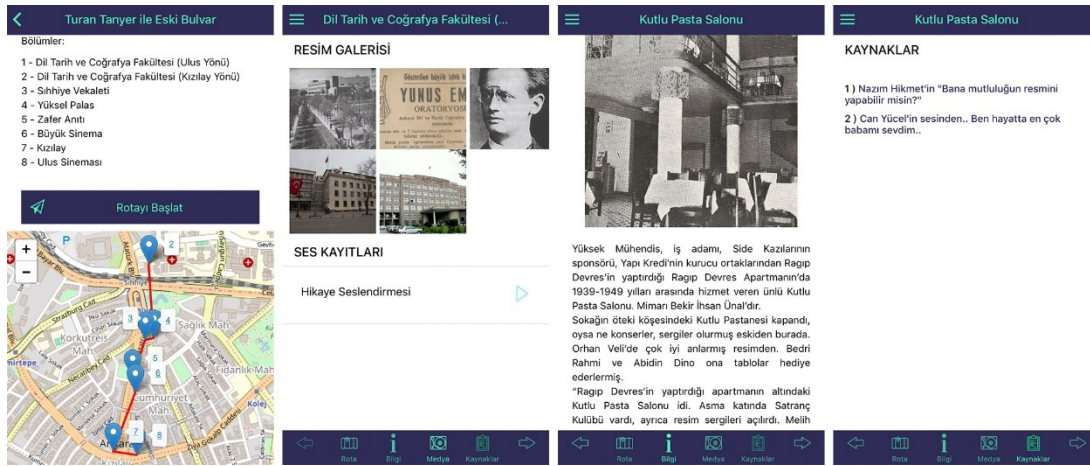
Turan Tanyer ile Eski Bulvar

Bölümler:

1 - Dil Tarih ve Coğrafya Fakültesi (Ulus Yönü)
2 - Dil Tarih ve Coğrafya Fakültesi (Kızılay Yönü)
3 - Sıhhiye Vekaleti
4 - Yüksel Palas
5 - Zafer Anıtı
6 - Büyük Sinema
7 - Kızılay
8 - Ulus Sineması

Rotayı Başlat

+
−
P
2
3
4
5
6
7
Sıhhiye
Sağlık Mah
Korkutreis Mah
Fidanlık Mah
Cumhuriyet Mah
Strazburg Cad
Necatibey Cad
Kızılay
Kolej

Dil Tarih ve Coğrafya Fakültesi (...

RESİM GALERİSİ

YUNUS EMRE ORATORYOSU

SES KAYITLARI

Hikaye Seslendirmesi

Rota Bilgi Medya Kaynaklar

Kutlu Pasta Salonu

Yüksek Mühendis, iş adamı, Side Kazılarının sponsörü, Yapı Kredi'nin kurucu ortaklarından Ragıp Devres'in yaptırdığı Ragıp Devres Apartmanı'nda 1939-1949 yılları arasında hizmet veren ünlü Kutlu Pasta Salonu. Mimarı Bekir İhsan Ünal'dır.
Sokağın öteki köşesindeki Kutlu Pastanesi kapandı, oysa ne konserler, sergiler olurmuş eskiden burada. Orhan Veli'de çok iyi anlarmış resimden. Bedri Rahmi ve Abidin Dino ona tablolar hediye ederlermiş.
"Ragıp Devres'in yaptırdığı apartmanın altındaki Kutlu Pasta Salonu idi. Asma katında Satranç Kulübü vardı, ayrıca resim sergileri açılırdı. Melih

Rota Bilgi Medya Kaynaklar

Kutlu Pasta Salonu

KAYNAKLAR

1 ) Nazım Hikmet'in "Bana mutluluğun resmini yapabilir misin?"

2 ) Can Yücel'in sesinden.. Ben hayatta en çok babamı sevdim..

Rota Bilgi Medya Kaynaklar